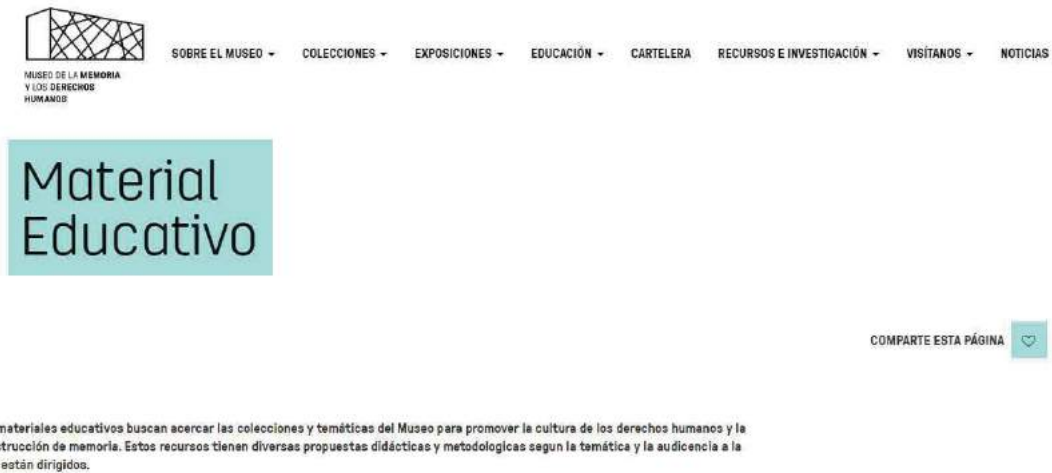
MUSEO DE LA MEMORIA Y LOS DERECHOS HUMANOS

SOBRE EL MUSEO ▾ COLECCIONES ▾ EXPOSICIONES ▾ EDUCACIÓN ▾ CARTELERA RECURSOS E INVESTIGACIÓN ▾ VISÍTANOS ▾ NOTICIAS

Material Educativo

COMPARTE ESTA PÁGINA

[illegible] materiales educativos buscan acercar las colecciones y temáticas del Museo para promover la cultura de los derechos humanos y la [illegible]trucción de memoria. Estos recursos tienen diversas propuestas didácticas y metodologicas segun la temática y la audicencia a la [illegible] están dirigidos.